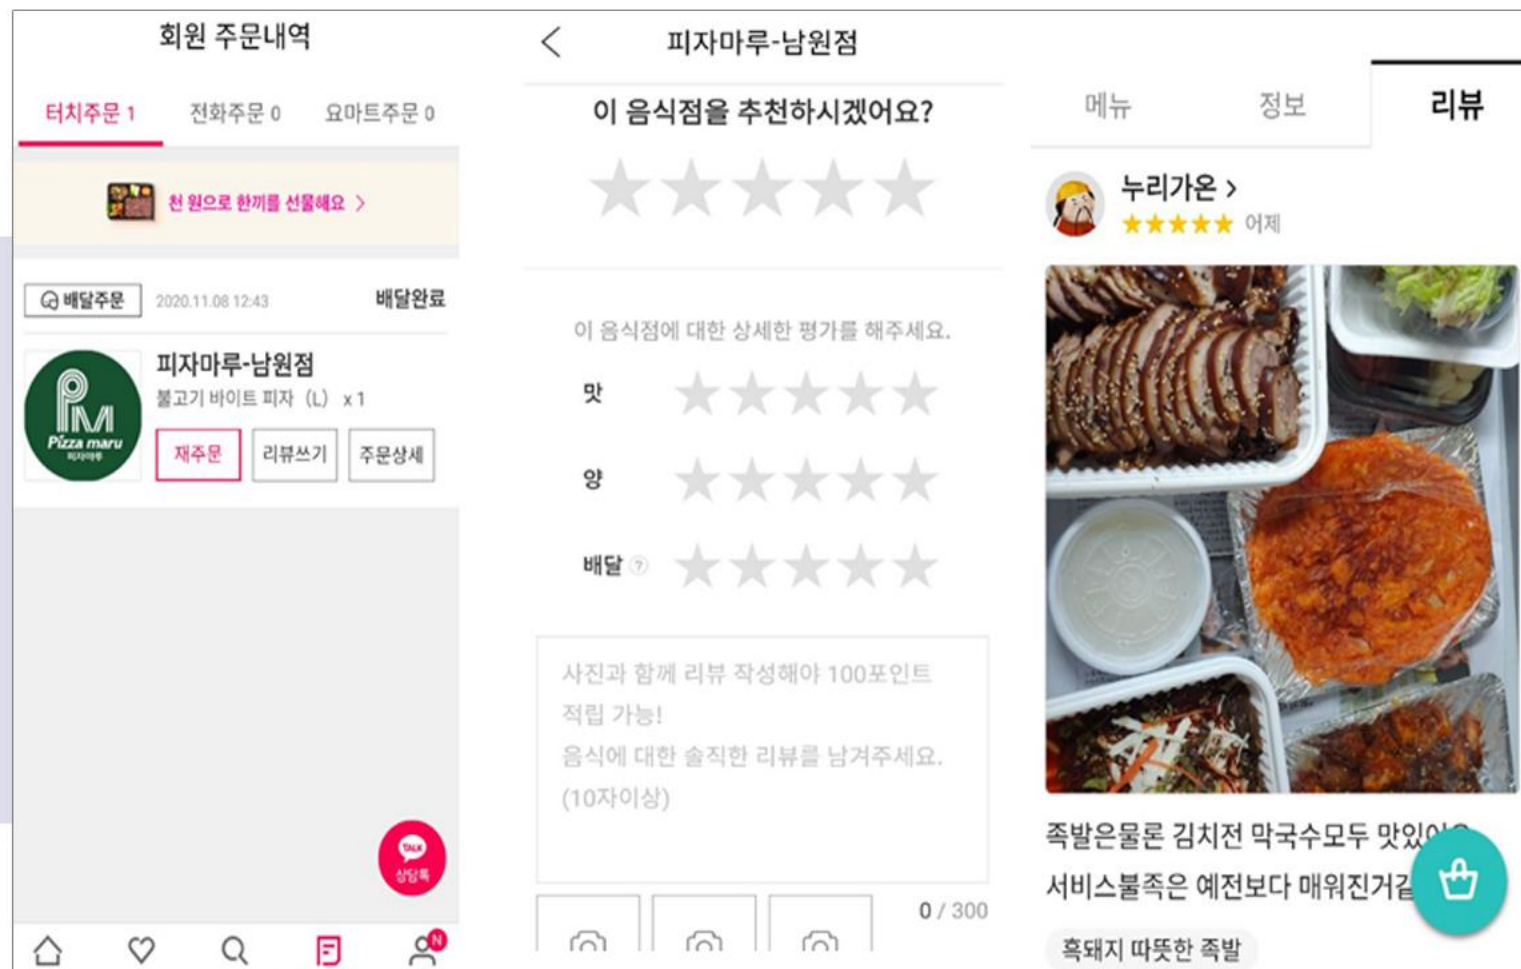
회원 주문내역

터치주문 1 전화주문 0 요마트주문 0

천 원으로 한끼를 선물해요 >

배달주문 2020.11.08 12:43 배달완료

Pizza maru 피자마루

피자마루-남원점
불고기 바이트 피자 (L) x 1

재주문 리뷰쓰기 주문상세

TALK 상담톡

N

피자마루-남원점

이 음식점을 추천하시겠어요?

이 음식점에 대한 상세한 평가를 해주세요.

맛

양

배달

사진과 함께 리뷰 작성해야 100포인트 적립 가능!
음식에 대한 솔직한 리뷰를 남겨주세요. (10자이상)

0 / 300

메뉴 정보 리뷰

누리가온 >
★★★★★ 어제

족발은물론 김치전 막국수모두 맛있어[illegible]
서비스불족은 예전보다 매워진거같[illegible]

흑돼지 따뜻한 족발